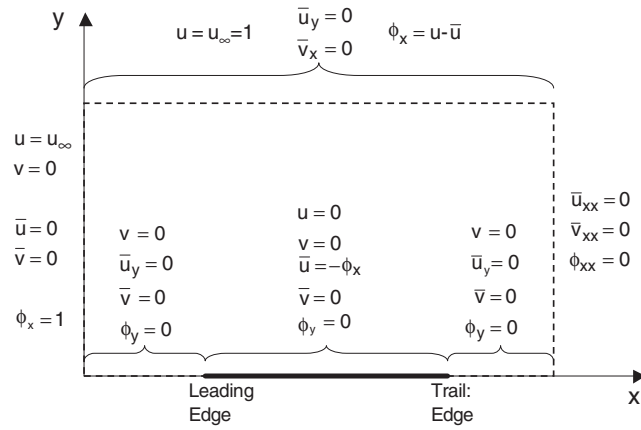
y

$u = u_\infty = 1$

$\bar{u}_y = 0$
$\bar{v}_x = 0$

$\phi_x = u - \bar{u}$

$u = u_\infty$
$v = 0$

$\bar{u} = 0$
$\bar{v} = 0$

$\phi_x = 1$

$v = 0$
$\bar{u}_y = 0$
$\bar{v} = 0$
$\phi_y = 0$

$u = 0$
$v = 0$
$\bar{u} = -\phi_x$
$\bar{v} = 0$
$\phi_y = 0$

$v = 0$
$\bar{u}_y = 0$
$\bar{v} = 0$
$\phi_y = 0$

$\bar{u}_{xx} = 0$
$\bar{v}_{xx} = 0$
$\phi_{xx} = 0$

Leading Edge

Trail: Edge

x